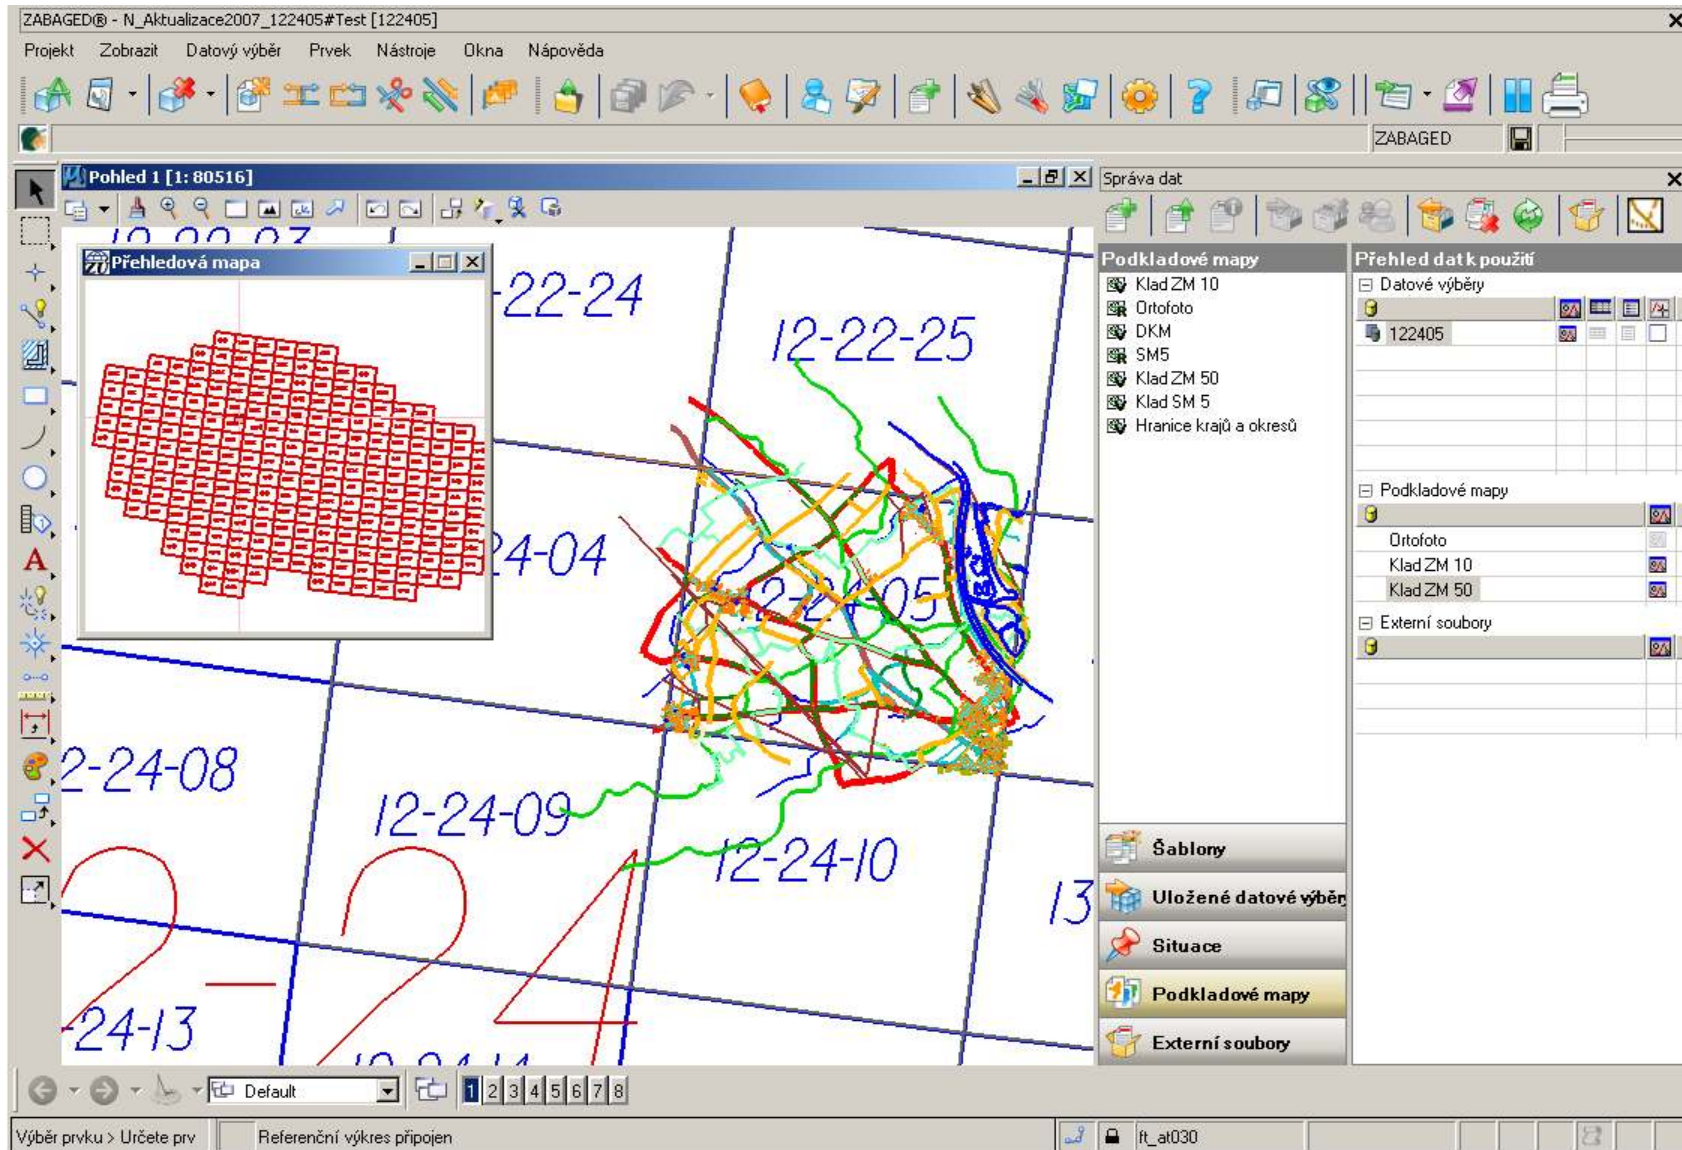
ZABAGED® - N_Aktualizace2007_122405#Test [122405]

Projekt Zobrazit Datový výběr Prvek Nástroje Okna Nápověda

ZABAGED

Pohled 1 [1: 80516]

Přehledová mapa

12-22-24
12-22-25
12-24-04
12-24-05
12-24-08
12-24-09
12-24-10
12-24-13
13
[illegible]

Správa dat

Podkladové mapy
Klad ZM 10
Ortofoto
DKM
SM5
Klad ZM 50
Klad SM 5
Hranice krajů a okresů

Přehled dat k použití
Datové výběry
122405
Podkladové mapy
Ortofoto
Klad ZM 10
Klad ZM 50
Externí soubory

Šablony
Uložené datové výběry
Situace
Podkladové mapy
Externí soubory

Default 1 2 3 4 5 6 7 8

Výběr prvku > Určete prv Referenční výkres připojen ft_at030